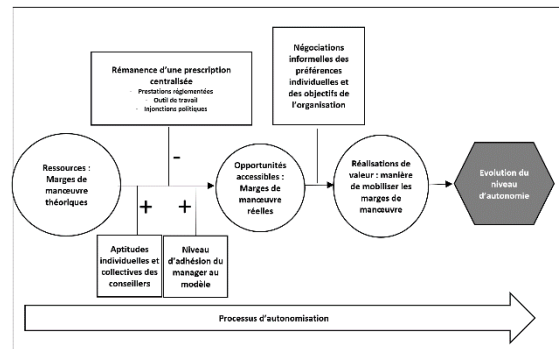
Rémanence d'une prescription centralisée
- Prestations réglementées
- Outil de travail
- Injonctions politiques

Négociations informelles des préférences individuelles et des objectifs de l'organisation

Ressources : Marges de manœuvre théoriques

-

+

+

Opportunités accessibles : Marges de manœuvre réelles

Réalisations de valeur : manière de mobiliser les marges de manœuvre

Evolution du niveau d'autonomie

Aptitudes individuelles et collectives des conseillers

Niveau d'adhésion du manager au modèle

Processus d'autonomisation